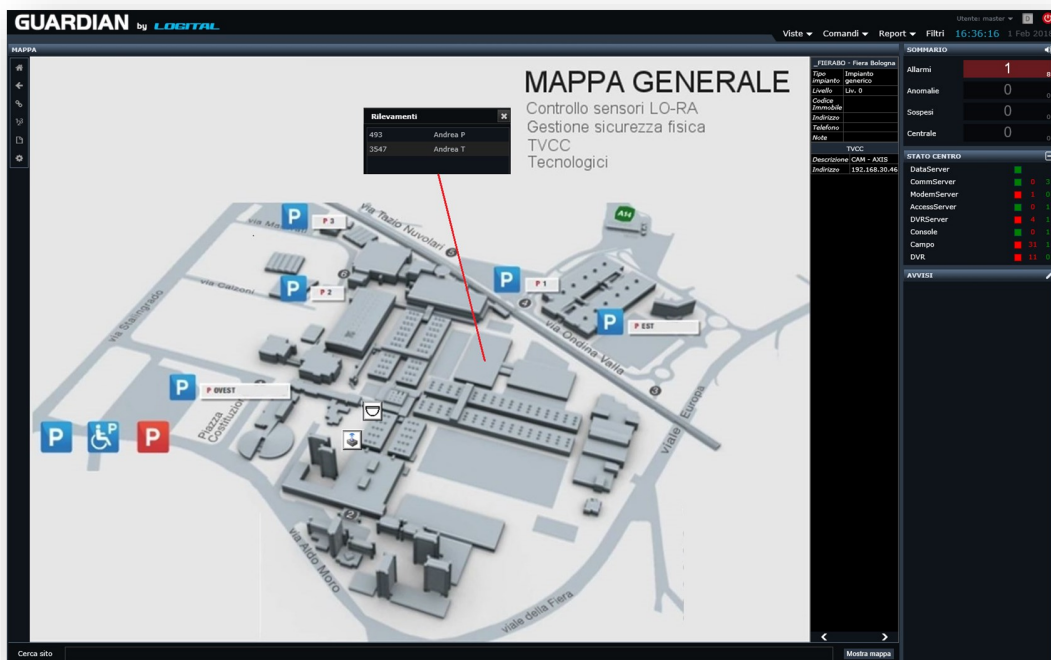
GUARDIAN by LOGITAL

Utente: master

Viste ▾ Comandi ▾ Report ▾ Filtri 16:36:16 1 Feb 2018

MAPPA

MAPPA GENERALE
Controllo sensori LO-RA
Gestione sicurezza fisica
TVCC
Tecnologici

Rilevamenti

| | |
|---|---|
| 493 | Andrea P |
| 3547 | Andrea T |

_FIERABO - Fiera Bologna

| | |
|---|---|
| Tipo impianto | Impianto generico |
| Livello | Liv. 0 |
| Codice Immobile | |
| Indirizzo | |
| Telefono | |
| Note | |

TVCC

| | |
|---|---|
| Descrizione | CAM - AXIS |
| Indirizzo | 192.168.30.46 |

SOMMARIO

| | |
|---|---|
| Allarmi | 1 |
| Anomalie | 0 |
| Sospesi | 0 |
| Centrale | 0 |

STATO CENTRO

| | | |
|---|---|---|
| DataServer | | |
| CommServer | 0 | 3 |
| ModemServer | 1 | 0 |
| AccessServer | 0 | 1 |
| DVRServer | 4 | 1 |
| Console | 0 | 1 |
| Campo | 31 | 1 |
| DVR | 11 | 0 |

AVVISI

P 3
P 2
P 1
P EST
P OVEST
A14
via Tazio Nuvolari
via Calzoni
via Stalingrado
via Ondina Valla
Piazza Costituzione
Viale Europa
via Aldo Moro
viale della Fiera
P
P
P

Cerca sito
Mostra mappa